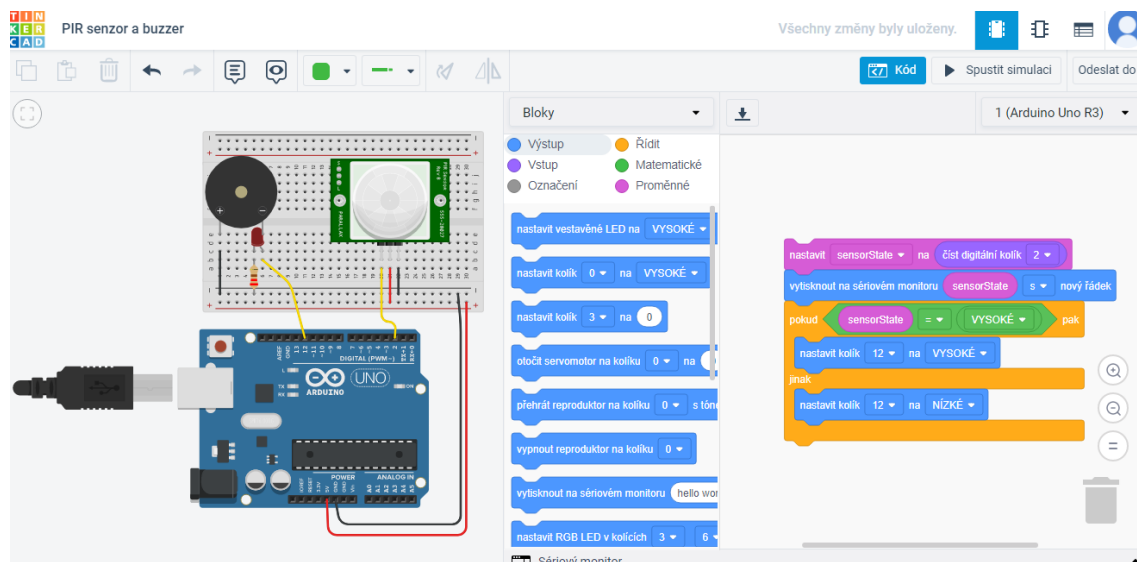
TIN KER CAD

PIR senzor a buzzer

Všechny změny byly uloženy.

Kód

Spustit simulaci

Odeslat do

Bloky

1 (Arduino Uno R3)

Výstup
Řídit
Vstup
Matematické
Označení
Proměnné

nastavit vestavěné LED na VYSOKÉ

nastavit kolík 0 na VYSOKÉ

nastavit kolík 3 na 0

otočit servomotor na kolíku 0 na

přehrát reproduktor na kolíku 0 s tóne

vypnout reproduktor na kolíku 0

vytisknout na sériovém monitoru hello wor

nastavit RGB LED v kolících 3 6

Sériový monitor

nastavit sensorState na číst digitální kolík 2

vytisknout na sériovém monitoru sensorState s nový řádek

pokud sensorState = VYSOKÉ pak

nastavit kolík 12 na VYSOKÉ

jinak

nastavit kolík 12 na NÍZKÉ

ARDUINO

UNO

DIGITAL (PWM~)

POWER

ANALOG IN

TX

RX

L